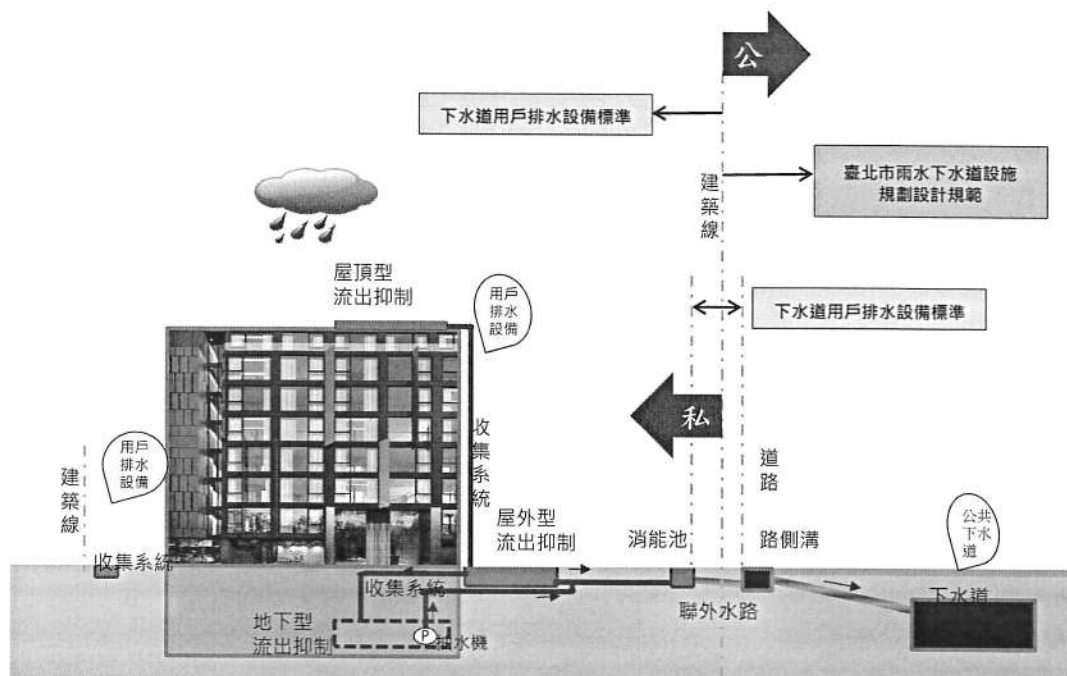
公

下水道用戶排水設備標準

建築線

臺北市雨水下水道設施規劃設計規範

屋頂型流出抑制

用戶排水設備

下水道用戶排水設備標準

私

收集系統

用戶排水設備

建築線

道路

屋外型流出抑制

消能池

路側溝

公共下水道

收集系統

收集系統

地下型流出抑制

P 抽水機

聯外水路

下水道